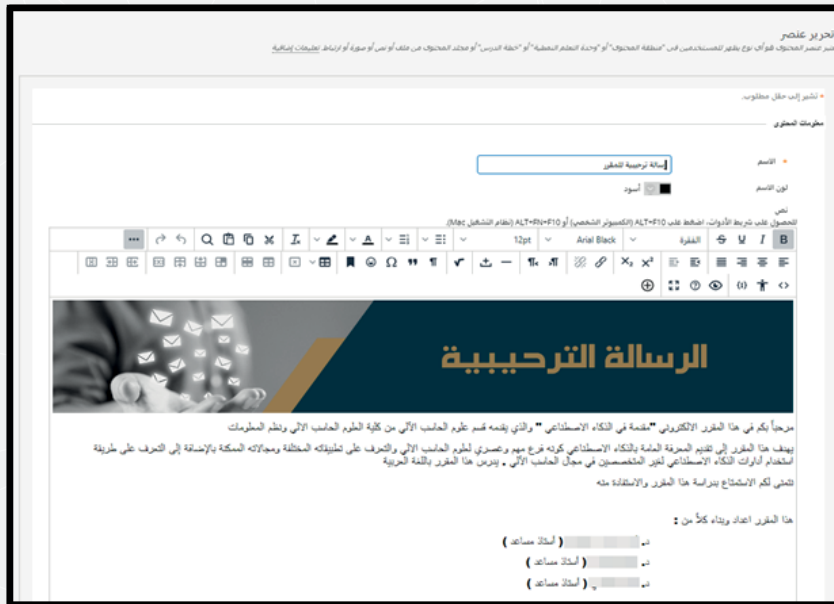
تحرير عنصر

نشر عنصر المحتوى فوق أي نوع يظهر للمستخدمين في "منطقة المحتوى" أو "وحدة التعلم النمطية" أو "خطة الدرس" أو مجلد المحتوى من ملف أو نص أو صورة أو ارتباط. تعليمات إضافية

• تشير إلى حقل مطلوب.

معلومات المحتوى

• الاسم رسالة ترحيبية للمقرر

لون الاسم أسود

نص
للحصول على شريط الأدوات، اضغط على ALT+F10 (الكمبيوتر الشخصي) أو ALT+FN+F10 (نظام التشغيل Mac).

B I U S الفقرة Arial Black 12pt

الرسالة الترحيبية

مرحباً بكم في هذا المقرر الالكتروني "مقدمة في الذكاء الاصطناعي " والذي يقدمه قسم علوم الحاسب الآلي من كلية العلوم الحاسب الآلي ونظم المعلومات

يهدف هذا المقرر إلى تقديم المعرفة العامة بالذكاء الاصطناعي كونه فرع مهم وعصري لعلوم الحاسب الآلي والتعرف على تطبيقاته المختلفة ومجالاته الممكنة بالإضافة إلى التعرف على طريقة استخدام أدوات الذكاء الاصطناعي لغير المتخصصين في مجال الحاسب الآلي . يدرس هذا المقرر باللغة العربية

نتمنى لكم الاستمتاع بدراسة هذا المقرر والاستفادة منه

هذا المقرر اعداد وبناء كلاً من :

د. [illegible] ( أستاذ مساعد )

د. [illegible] ( أستاذ مساعد )

د. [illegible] ( أستاذ مساعد )